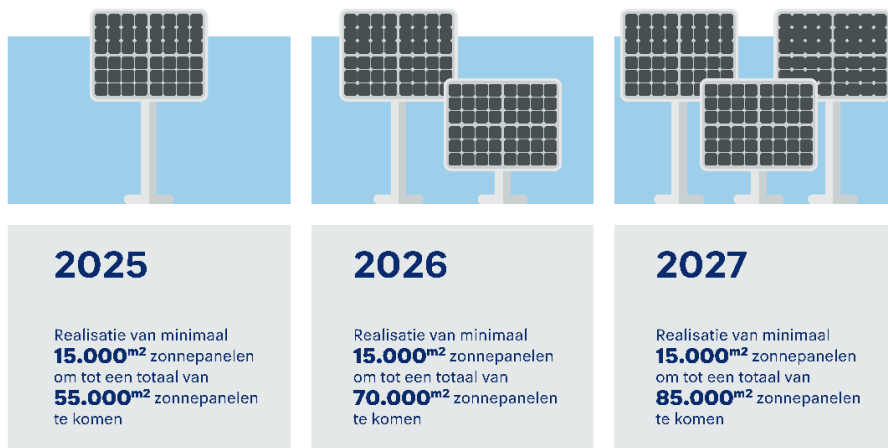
2025

Realisatie van minimaal **15.000**$^{m2}$ zonnepanelen om tot een totaal van **55.000**$^{m2}$ zonnepanelen te komen

2026

Realisatie van minimaal **15.000**$^{m2}$ zonnepanelen om tot een totaal van **70.000**$^{m2}$ zonnepanelen te komen

2027

Realisatie van minimaal **15.000**$^{m2}$ zonnepanelen om tot een totaal van **85.000**$^{m2}$ zonnepanelen te komen